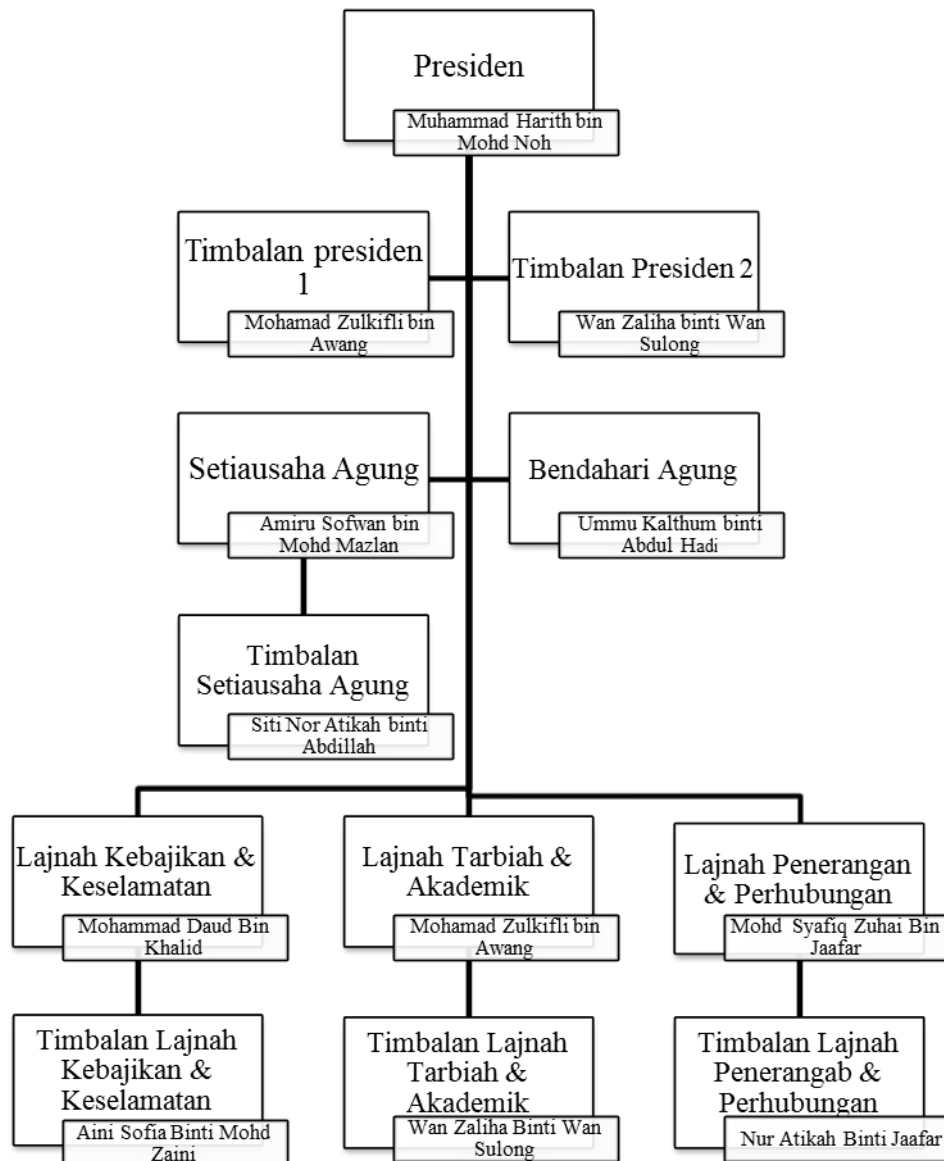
Presiden
Muhammad Harith bin Mohd Noh

Timbalan presiden 1
Mohamad Zulkifli bin Awang

Timbalan Presiden 2
Wan Zaliha binti Wan Sulong

Setiausaha Agung
Amiru Sofwan bin Mohd Mazlan

Bendahari Agung
Ummu Kalthum binti Abdul Hadi

Timbalan Setiausaha Agung
Siti Nor Atikah binti Abdillah

Lajnah Kebajikan & Keselamatan
Mohammad Daud Bin Khalid

Lajnah Tarbiah & Akademik
Mohamad Zulkifli bin Awang

Lajnah Penerangan & Perhubungan
Mohd Syafiq Zuhai Bin Jaafar

Timbalan Lajnah Kebajikan & Keselamatan
Aini Sofia Binti Mohd Zaini

Timbalan Lajnah Tarbiah & Akademik
Wan Zaliha Binti Wan Sulong

Timbalan Lajnah Penerangab & Perhubungan
Nur Atikah Binti Jaafar